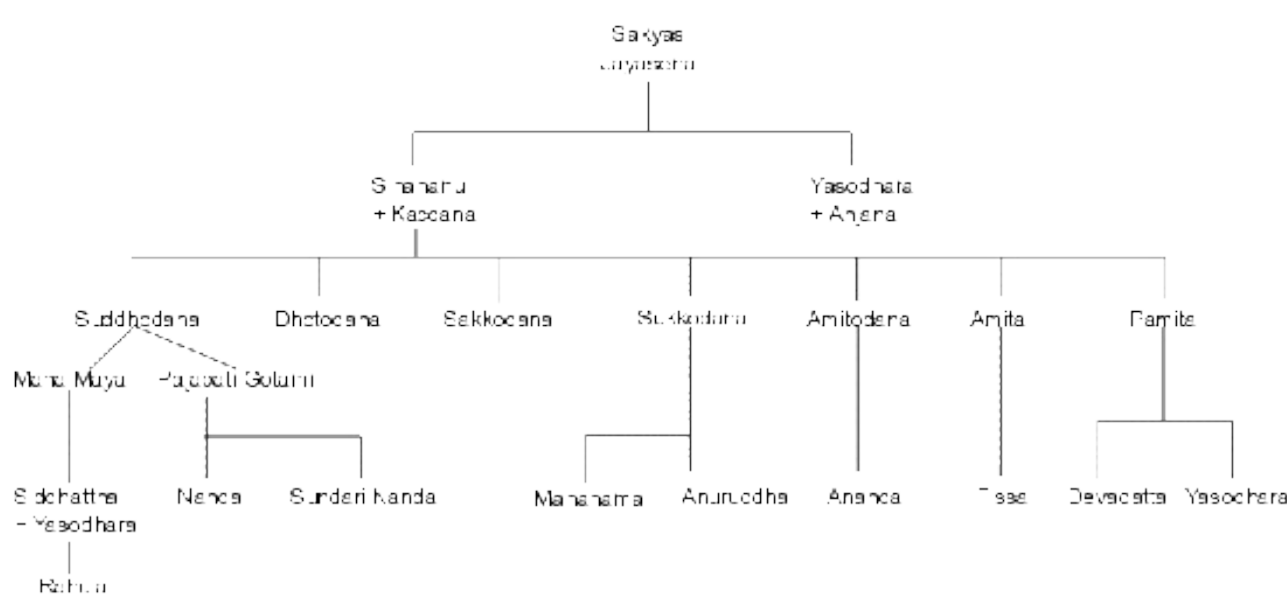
Sakyas
Jayasena

Sihahanu
+ Kaccana

Yasodhara
+ Anjana

Suddhodana

Dhotodana

Sakkodana

Sukkodana

Amitodana

Amita

Pamita

Maha Maya

Pajapati Gotami

Siddhattha
+ Yasodhara

Rahula

Nanda

Sundari Nanda

Mahanama

Anuruddha

Ananda

Tissa

Devadatta

Yasodhara